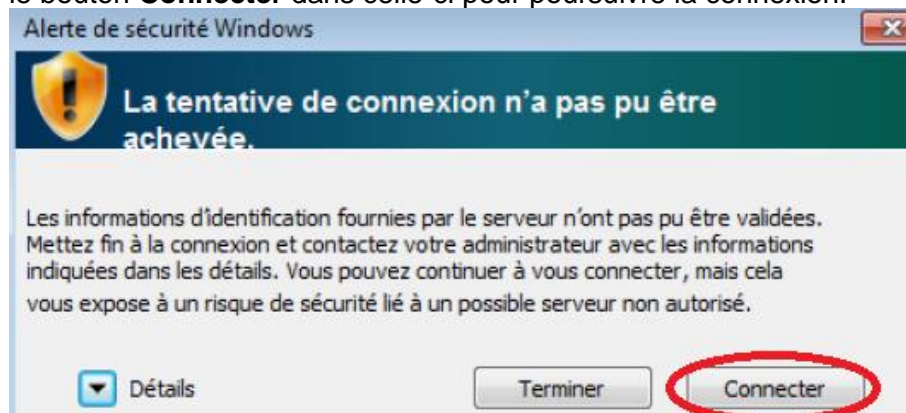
le bouton **Connecter** dans celle-ci pour poursuivre la connexion.

Alerte de sécurité Windows

La tentative de connexion n'a pas pu être achevée.

Les informations d'identification fournies par le serveur n'ont pas pu être validées. Mettez fin à la connexion et contactez votre administrateur avec les informations indiquées dans les détails. Vous pouvez continuer à vous connecter, mais cela vous expose à un risque de sécurité lié à un possible serveur non autorisé.

Détails

Terminer

Connecter